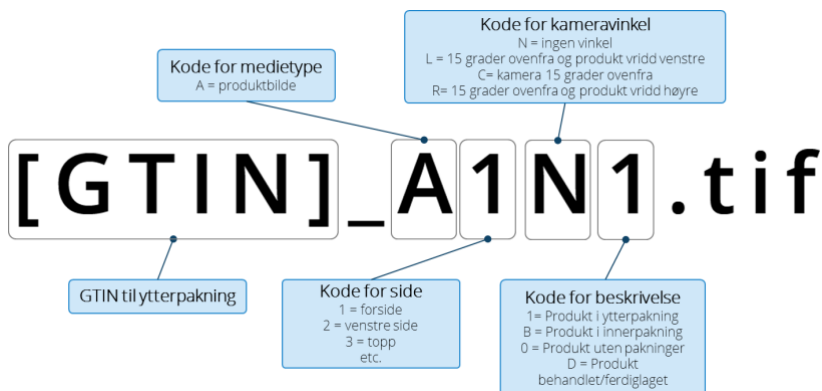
Kode for kameravinkel
N = ingen vinkel
L = 15 grader ovenfra og produkt vridd venstre
C= kamera 15 grader ovenfra
R= 15 grader ovenfra og produkt vridd høyre

Kode for medietype
A = produktbilde

[GTIN]_A1N1.tif

GTIN til ytterpakning

Kode for side
1 = forside
2 = venstre side
3 = topp
etc.

Kode for beskrivelse
1= Produkt i ytterpakning
B = Produkt i innerpakning
0 = Produkt uten pakninger
D = Produkt behandlet/ferdiglaget